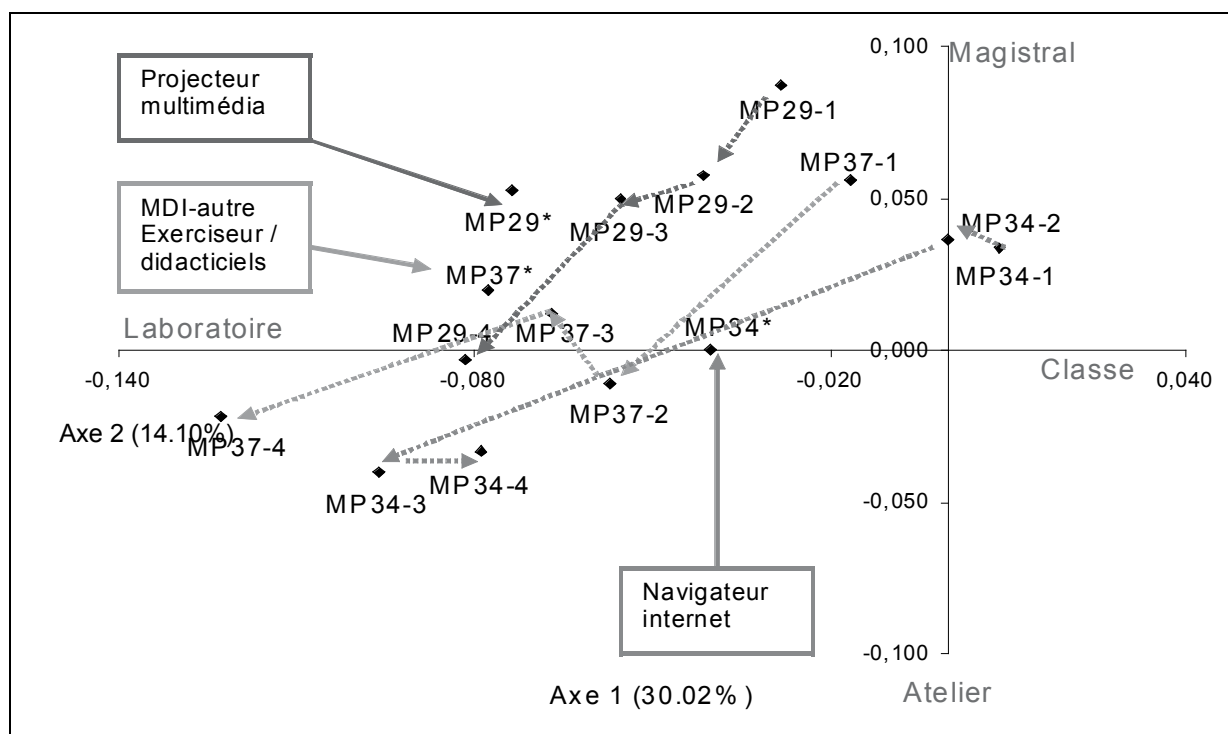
Projecteur multimédia

MDI-autre Exerciseur / didacticiels

Magistral

0,100

MP29-1

MP37-1

MP29*

MP29-2

0,050

MP34-2

MP29-3

MP34-1

MP37*

Laboratoire

MP29-4

MP37-3

MP34*

0,000

Classe

-0,140

-0,080

-0,020

0,040

MP37-2

Axe 2 (14.10%)

MP37-4

MP34-3

MP34-4

-0,050

Navigateur internet

-0,100

Axe 1 (30.02% )

Atelier